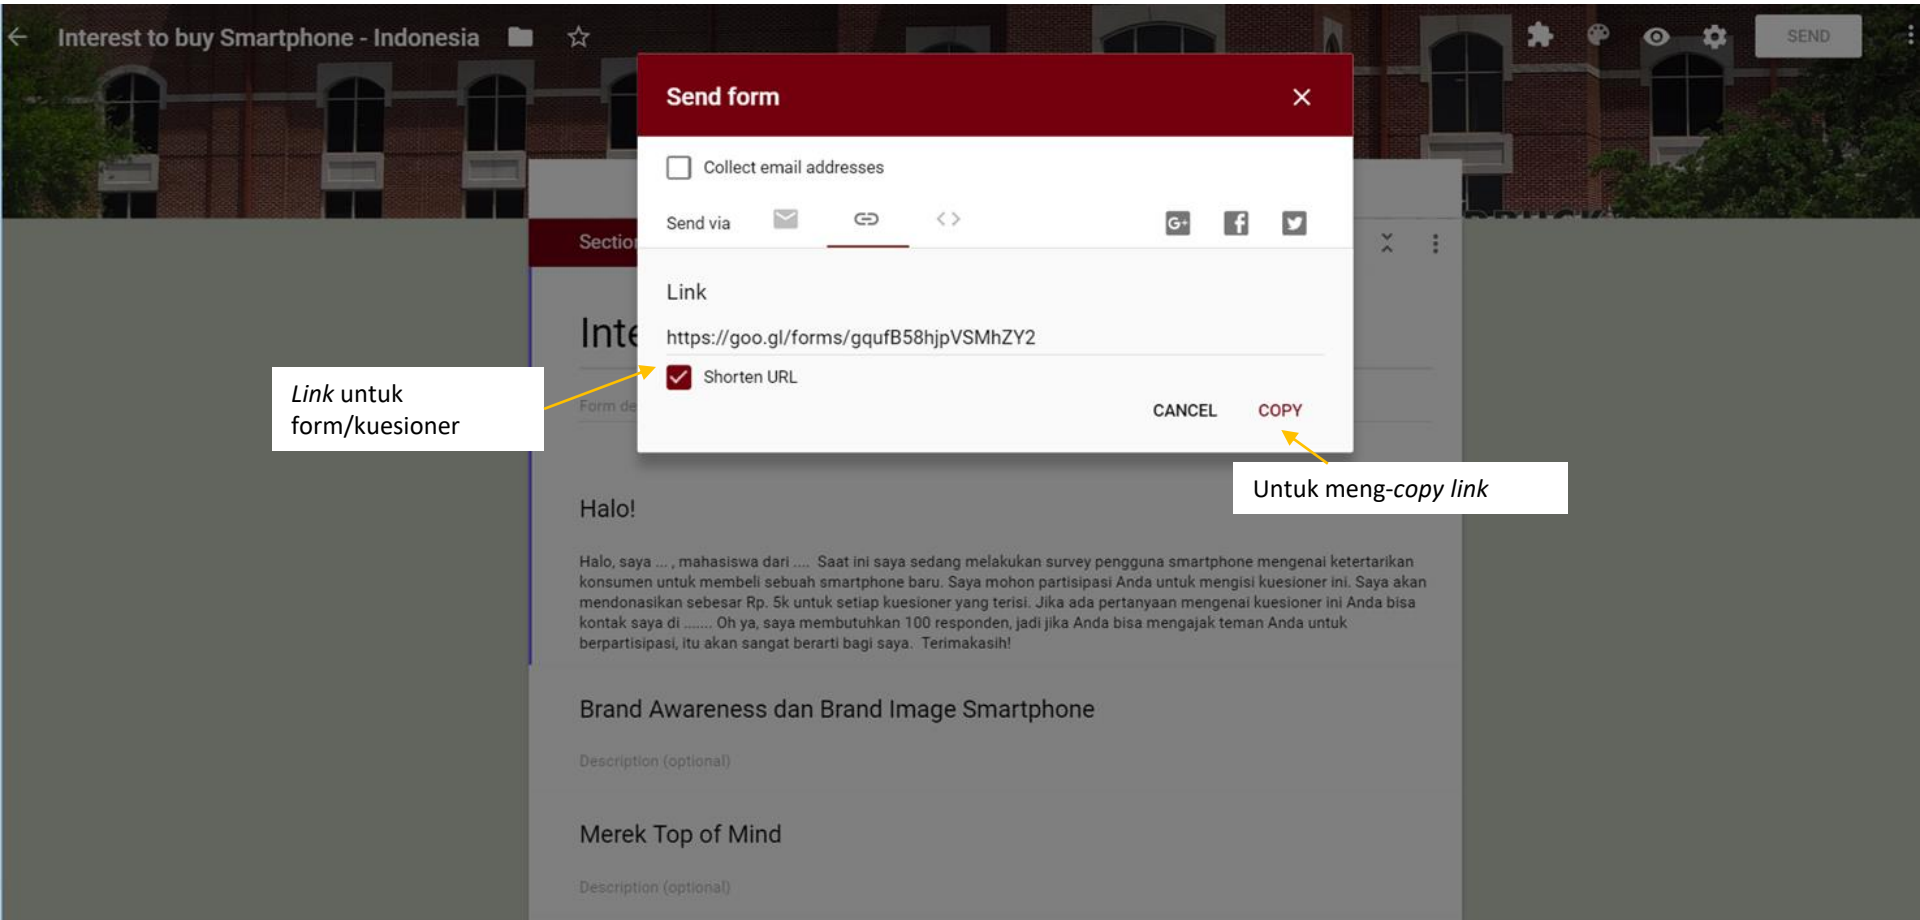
Interest to buy Smartphone - Indonesia

SEND

Send form

Collect email addresses

Send via

Link

https://goo.gl/forms/gqufB58hjpVSMhZY2

Shorten URL

CANCEL COPY

*Link* untuk form/kuesioner

Untuk meng-*copy link*

Sectio

Inte

Form de

Halo!

Halo, saya ... , mahasiswa dari .... Saat ini saya sedang melakukan survey pengguna smartphone mengenai ketertarikan konsumen untuk membeli sebuah smartphone baru. Saya mohon partisipasi Anda untuk mengisi kuesioner ini. Saya akan mendonasikan sebesar Rp. 5k untuk setiap kuesioner yang terisi. Jika ada pertanyaan mengenai kuesioner ini Anda bisa kontak saya di ....... Oh ya, saya membutuhkan 100 responden, jadi jika Anda bisa mengajak teman Anda untuk berpartisipasi, itu akan sangat berarti bagi saya. Terimakasih!

Brand Awareness dan Brand Image Smartphone

Description (optional)

Merek Top of Mind

Description (optional)